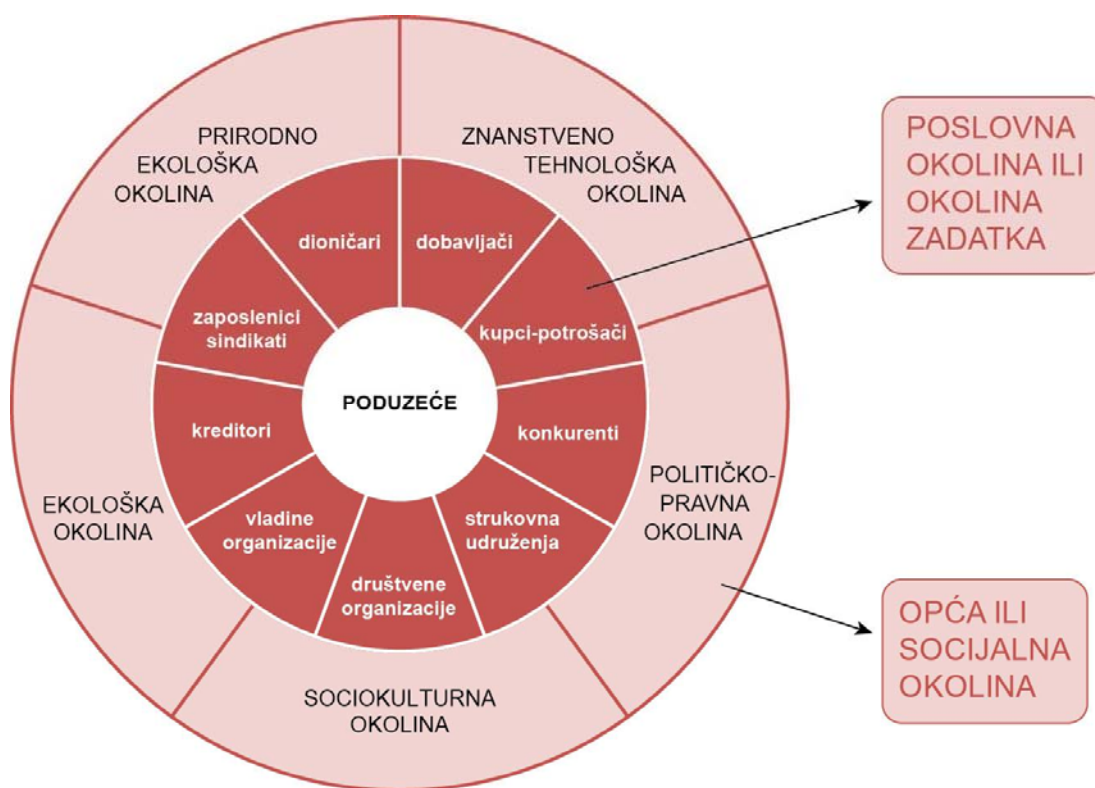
PRIRODNO EKOLOŠKA OKOLINA

ZNANSTVENO TEHNOLOŠKA OKOLINA

POSLOVNA OKOLINA ILI OKOLINA ZADATKA

dioničari

dobavljači

zaposlenici sindikati

kupci-potrošači

PODUZEĆE

kreditori

konkurenti

POLITIČKO-PRAVNA OKOLINA

EKOLOŠKA OKOLINA

vladine organizacije

strukovna udruženja

društvene organizacije

OPĆA ILI SOCIJALNA OKOLINA

SOCIOKULTURNA OKOLINA